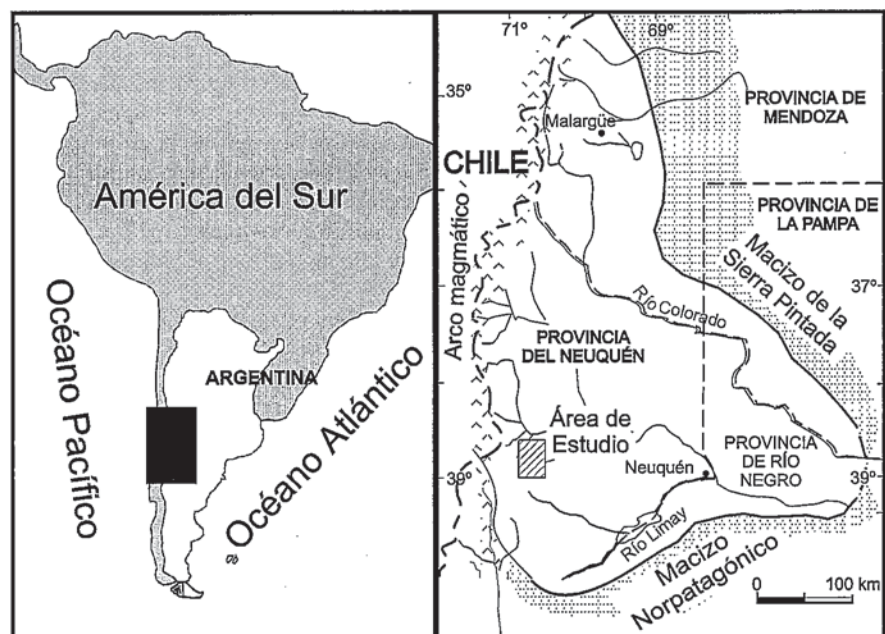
América del Sur

Océano Pacífico

ARGENTINA

Océano Atlántico

71°

69°

35°

Malargüe

PROVINCIA DE MENDOZA

CHILE

PROVINCIA DE LA PAMPA

Arco magmático

Macizo de la Sierra Pintada

37°

Río Colorado

PROVINCIA DEL NEUQUÉN

Área de Estudio

PROVINCIA DE RÍO NEGRO

Neuquén

39°

39°

Río Limay

Macizo Norpatagónico

0

100 km